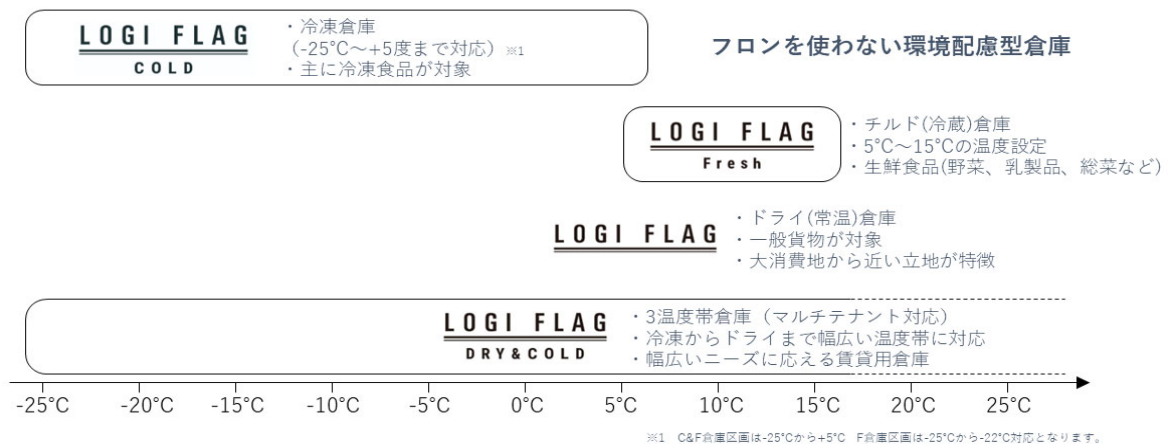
LOGI FLAG
COLD

・冷凍倉庫
(-25°C～+5度まで対応) ※1
・主に冷凍食品が対象

フロンを使わない環境配慮型倉庫

LOGI FLAG
Fresh

・チルド(冷蔵)倉庫
・5°C～15°Cの温度設定
・生鮮食品(野菜、乳製品、総菜など)

LOGI FLAG

・ドライ(常温)倉庫
・一般貨物が対象
・大消費地から近い立地が特徴

LOGI FLAG
DRY&COLD

・3温度帯倉庫(マルチテナント対応)
・冷凍からドライまで幅広い温度帯に対応
・幅広いニーズに応える賃貸用倉庫

-25°C -20°C -15°C -10°C -5°C 0°C 5°C 10°C 15°C 20°C 25°C

※1 C&F倉庫区画は-25°Cから+5°C F倉庫区画は-25°Cから-22°C対応となります。